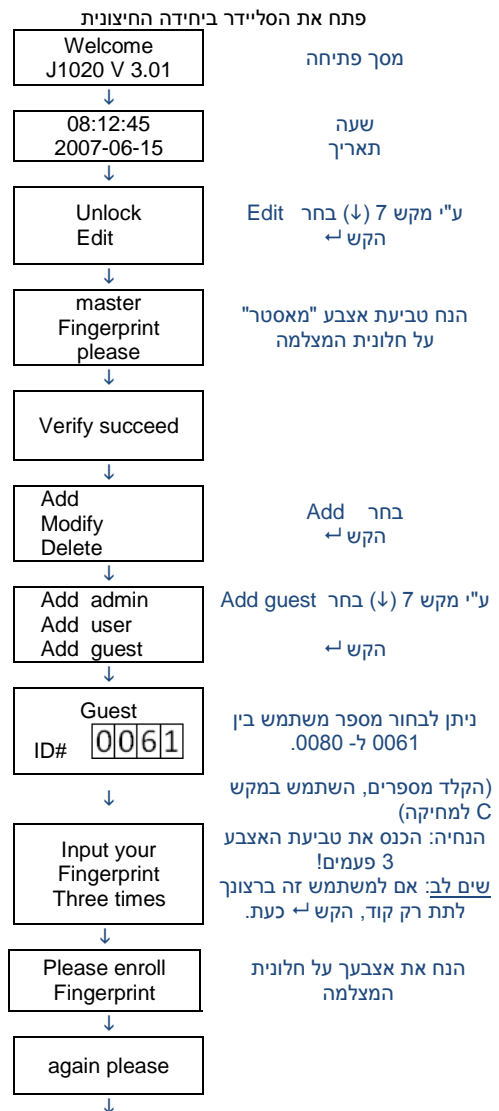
פתח את הסליידר ביחידה החיצונית

Welcome
J1020 V 3.01

מסך פתיחה

↓

08:12:45
2007-06-15

שעה
תאריך

↓

Unlock
Edit

ע"י מקש 7 (↓) בחר Edit
הקש ↵

↓

master
Fingerprint
please

הנח טביעת אצבע "מאסטר" על חלונית המצלמה

↓

Verify succeed

↓

Add
Modify
Delete

בחר Add
הקש ↵

↓

Add admin
Add user
Add guest

ע"י מקש 7 (↓) בחר Add guest

הקש ↵

↓

Guest
ID# 0061

ניתן לבחור מספר משתמש בין 0061 ל- 0080.

↓

(הקלד מספרים, השתמש במקש C למחיקה)

Input your
Fingerprint
Three times

הנחיה: הכנס את טביעת האצבע 3 פעמים!
שים לב: אם למשתמש זה ברצונך לתת רק קוד, הקש ↵ כעת.

↓

Please enroll
Fingerprint

הנח את אצבעך על חלונית המצלמה

↓

again please

↓